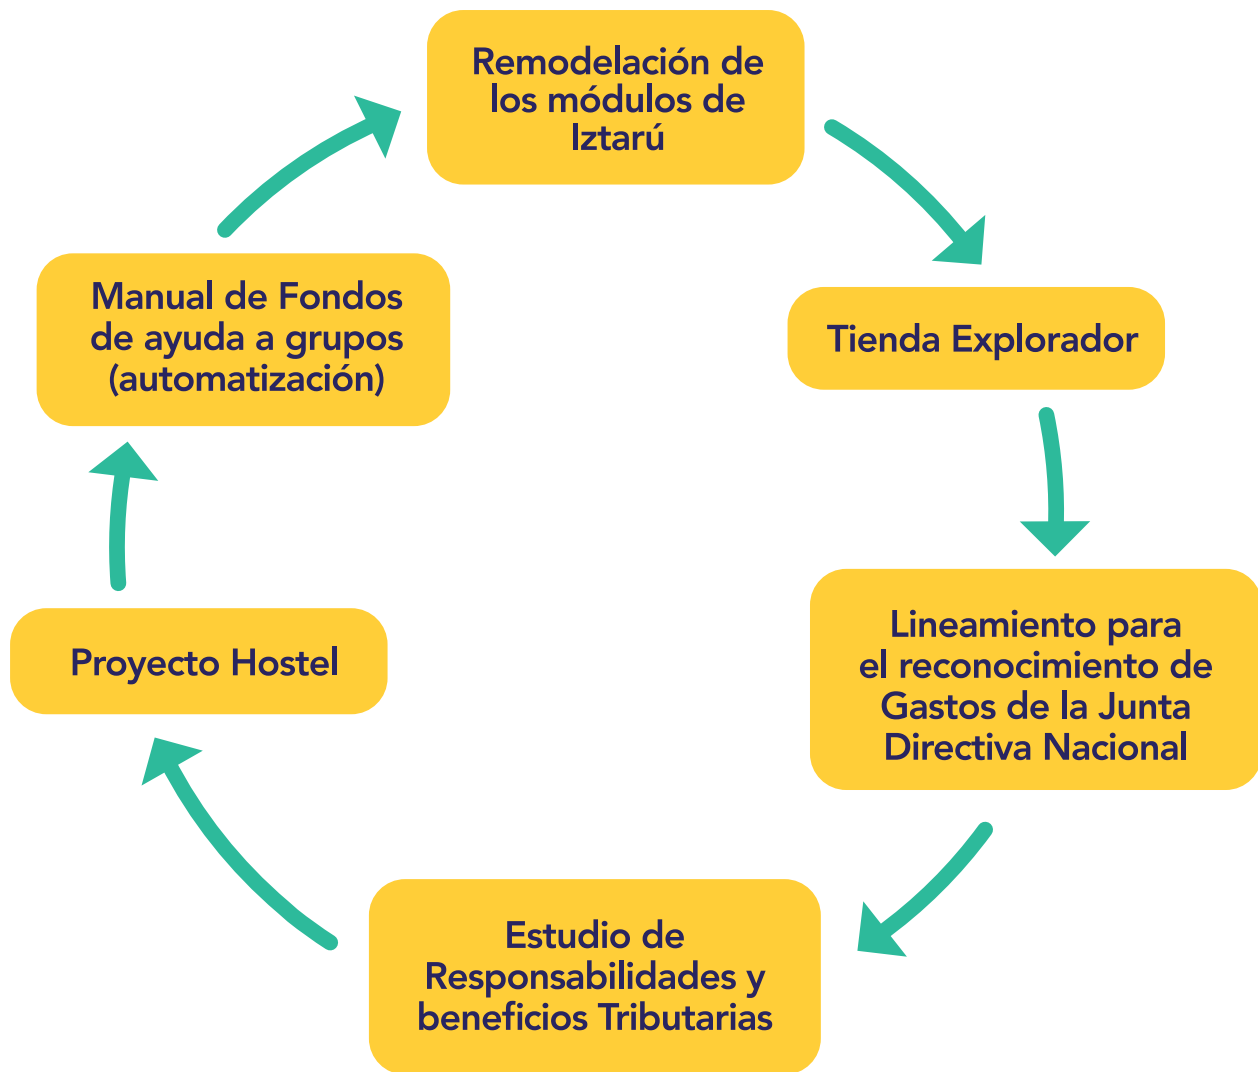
Remodelación de los módulos de Iztarú

Tienda Explorador

Lineamiento para el reconocimiento de Gastos de la Junta Directiva Nacional

Estudio de Responsabilidades y beneficios Tributarias

Proyecto Hostel

Manual de Fondos de ayuda a grupos (automatización)